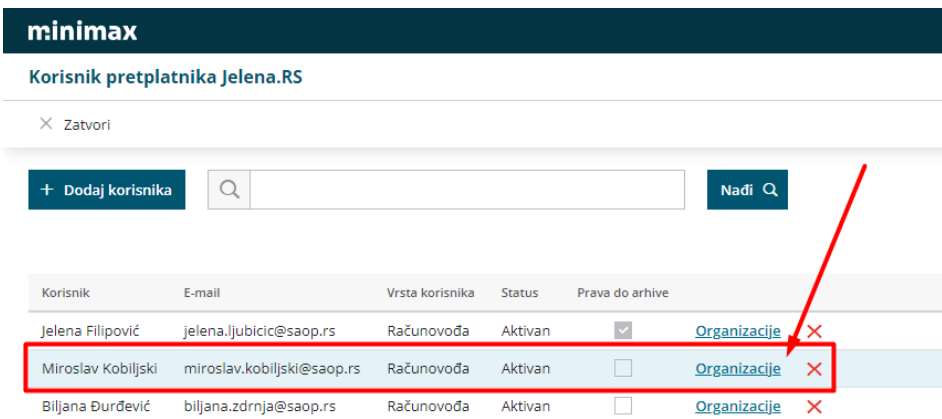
minimax

Korisnik pretplatnika Jelena.RS

× Zatvori

+ Dodaj korisnika

Nađi

| Korisnik | E-mail | Vrsta korisnika | Status | Prava do arhive | | |
|---|---|---|---|---|---|---|
| Jelena Filipović | jelena.ljubicic@saop.rs | Računovođa | Aktivan | ✓ | Organizacije | × |
| Miroslav Kobiljski | miroslav.kobiljski@saop.rs | Računovođa | Aktivan | | Organizacije | × |
| Biljana Đurđević | biljana.zdrnja@saop.rs | Računovođa | Aktivan | | Organizacije | × |